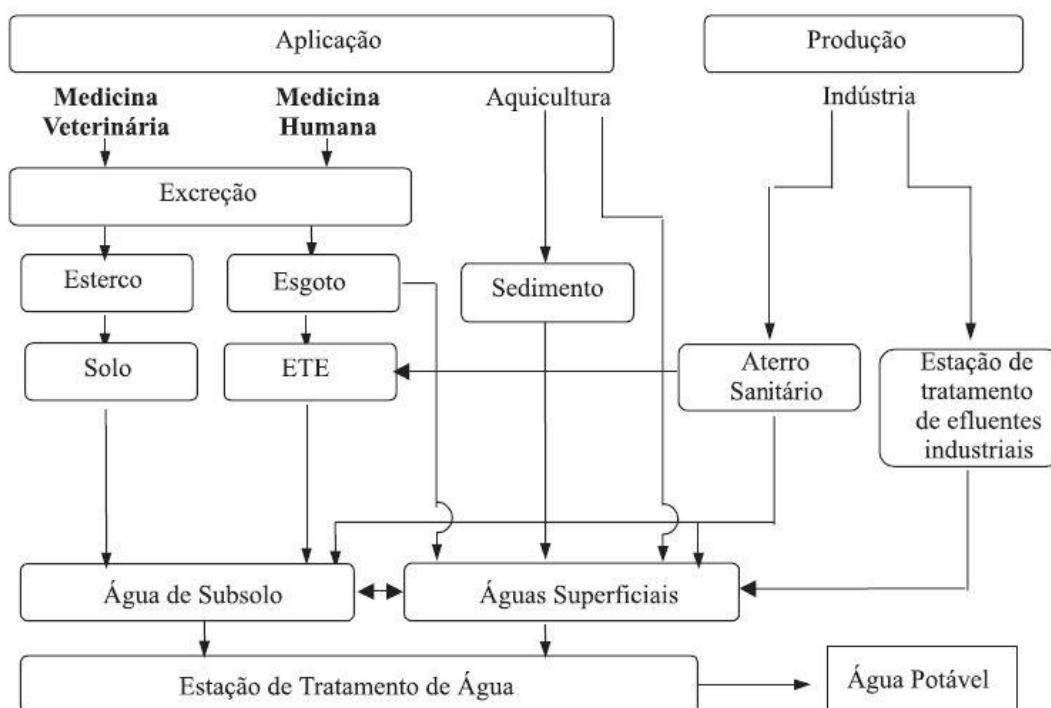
Aplicação

Produção

**Medicina Veterinária**

**Medicina Humana**

Aquicultura

Indústria

Excreção

Esterco

Esgoto

Sedimento

Solo

ETE

Aterro Sanitário

Estação de tratamento de efluentes industriais

Água de Subsolo

Águas Superficiais

Estação de Tratamento de Água

Água Potável